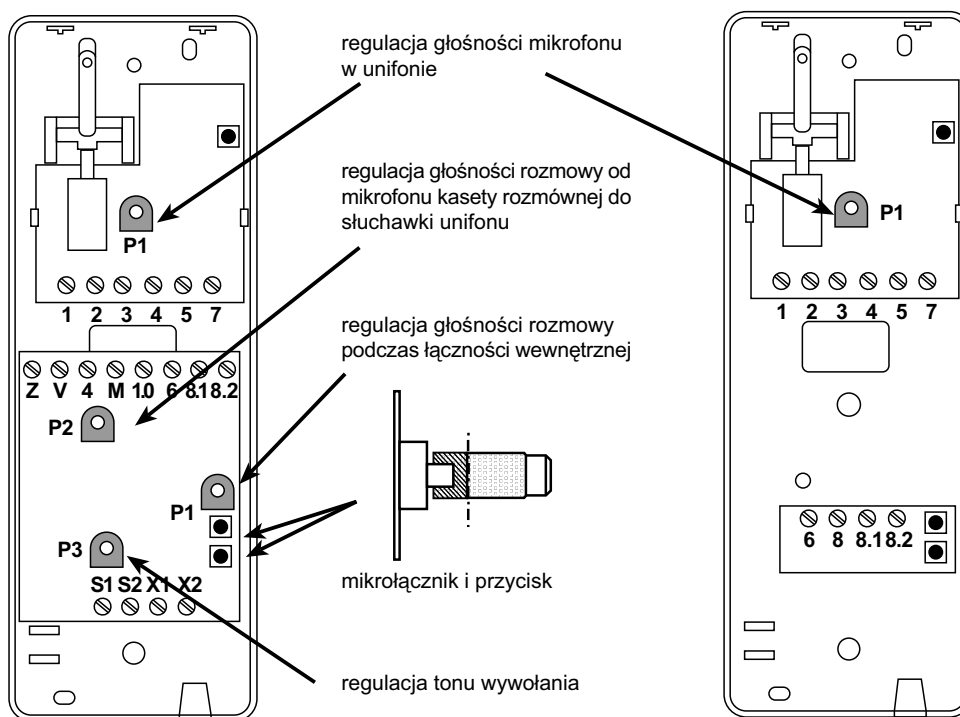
regulacja głośności mikrofonu w unifonie

regulacja głośności rozmowy od mikrofonu kasety rozmównej do słuchawki unifonu

regulacja głośności rozmowy podczas łączności wewnętrznej

mikrołącznik i przycisk

regulacja tonu wywołania

P1

1 2 3 4 5 7

Z V 4 M 1.0 6 8.1 8.2

P2

P1

P3

S1 S2 X1 X2

P1

1 2 3 4 5 7

6 8 8.1 8.2